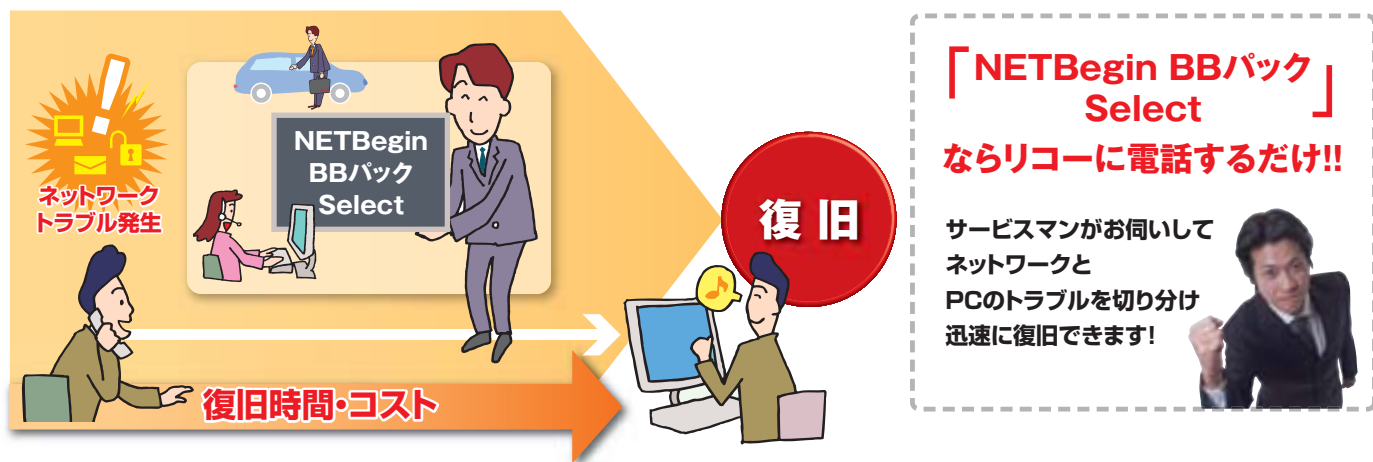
ネットワークトラブル発生

NETBegin BBパック Select

復旧

復旧時間・コスト

「NETBegin BBパック Select」
ならリコーに電話するだけ!!

サービスマンがお伺いしてネットワークとPCのトラブルを切り分け迅速に復旧できます!